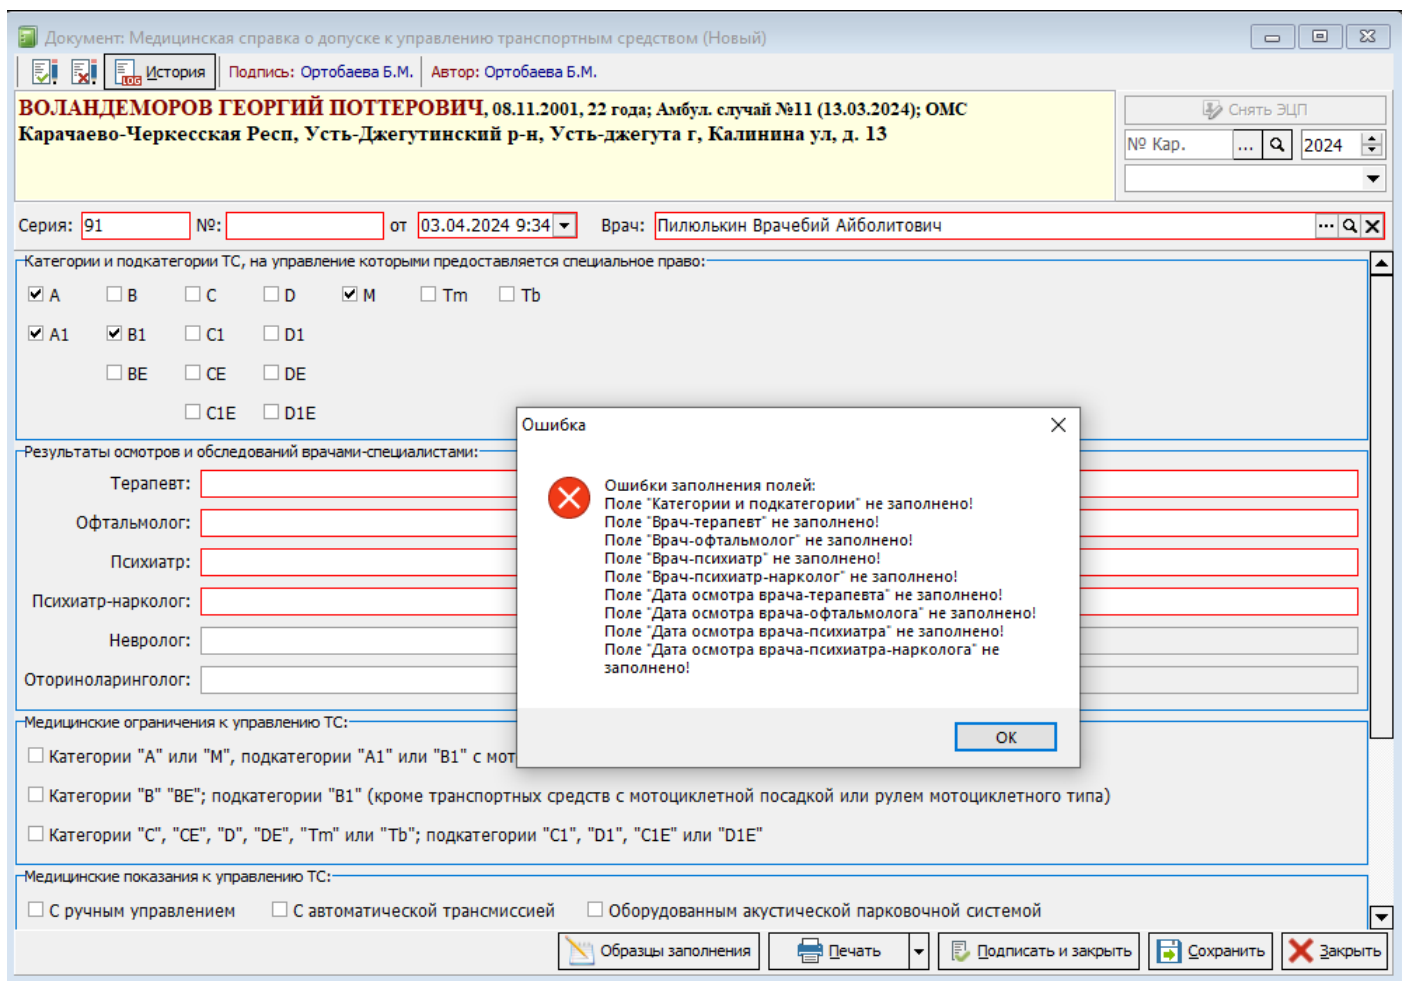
Документ: Медицинская справка о допуске к управлению транспортным средством (Новый)

История Подпись: Ортобаева Б.М. Автор: Ортобаева Б.М.

ВОЛАНДЕМОРОВ ГЕОРГИЙ ПОТТЕРОВИЧ, 08.11.2001, 22 года; Амбул. случай №11 (13.03.2024); ОМС
Карачаево-Черкесская Респ, Усть-Джегутинский р-н, Усть-джегута г, Калинина ул, д. 13

Снять ЭЦП
№ Кар. ... 2024

Серия: 91 №: от 03.04.2024 9:34 Врач: Пилюлькин Врачебий Айболитович

Категории и подкатегории ТС, на управление которыми предоставляется специальное право:
A B C D M Tm Tb
A1 B1 C1 D1
BE CE DE
C1E D1E

Результаты осмотров и обследований врачами-специалистами:
Терапевт:
Офтальмолог:
Психиатр:
Психиатр-нарколог:
Невролог:
Оториноларинголог:

Медицинские ограничения к управлению ТС:
Категории "A" или "M", подкатегории "A1" или "B1" с мот
Категории "B" "BE"; подкатегории "B1" (кроме транспортных средств с мотоциклетной посадкой или рулем мотоциклетного типа)
Категории "C", "CE", "D", "DE", "Tm" или "Tb"; подкатегории "C1", "D1", "C1E" или "D1E"

Медицинские показания к управлению ТС:
С ручным управлением С автоматической трансмиссией Оборудованным акустической парковочной системой

Ошибка

Ошибки заполнения полей:
Поле "Категории и подкатегории" не заполнено!
Поле "Врач-терапевт" не заполнено!
Поле "Врач-офтальмолог" не заполнено!
Поле "Врач-психиатр" не заполнено!
Поле "Врач-психиатр-нарколог" не заполнено!
Поле "Дата осмотра врача-терапевта" не заполнено!
Поле "Дата осмотра врача-офтальмолога" не заполнено!
Поле "Дата осмотра врача-психиатра" не заполнено!
Поле "Дата осмотра врача-психиатра-нарколога" не заполнено!

OK

Образцы заполнения Печать Подписать и закрыть Сохранить Закрыть